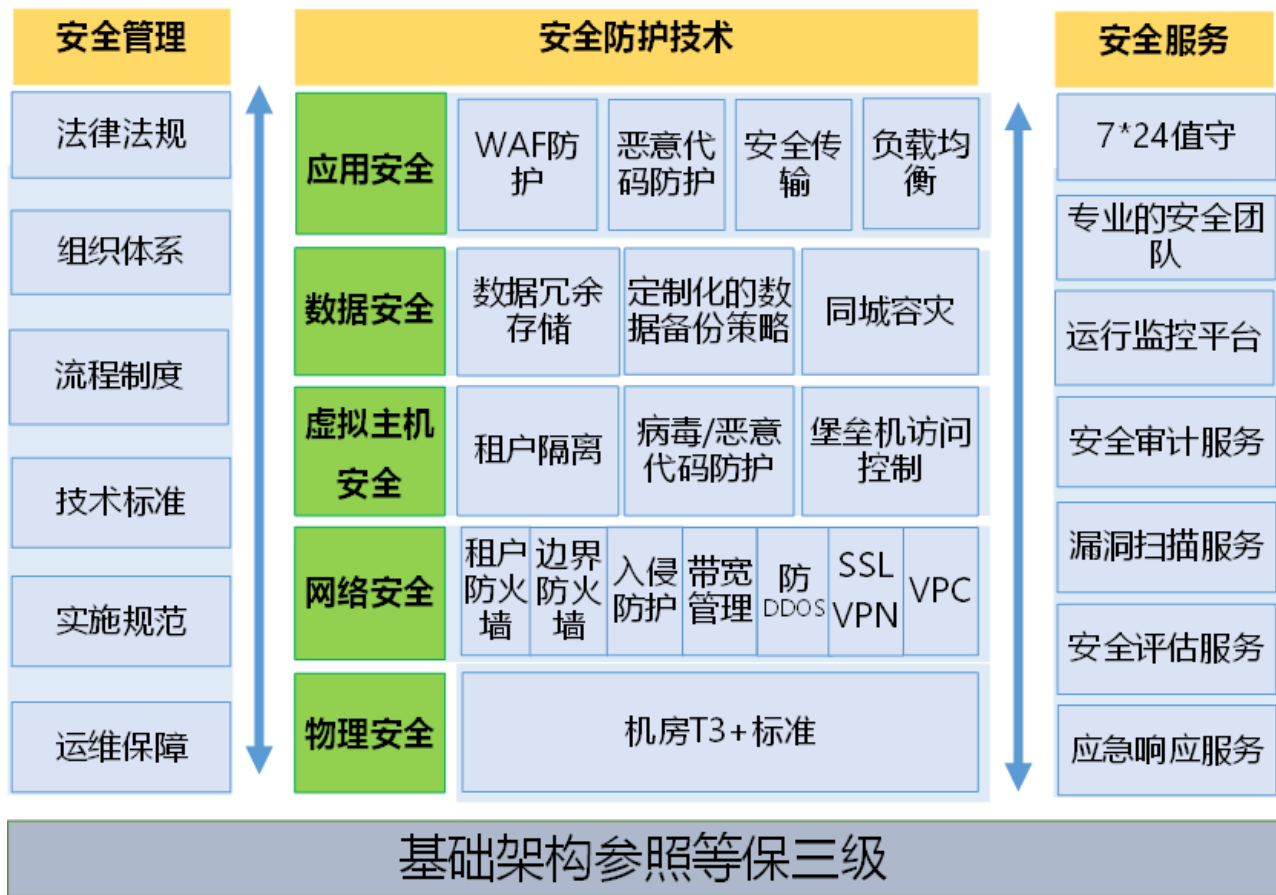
安全管理

法律法规

组织体系

流程制度

技术标准

实施规范

运维保障

安全防护技术

应用安全

WAF防护

恶意代码防护

安全传输

负载均衡

数据安全

数据冗余存储

定制化的数据备份策略

同城容灾

虚拟主机安全

租户隔离

病毒/恶意代码防护

堡垒机访问控制

网络安全

租户防火墙

边界防火墙

入侵防护

带宽管理

防DDOS

SSL VPN

VPC

物理安全

机房T3+标准

安全服务

7*24值守

专业的安全团队

运行监控平台

安全审计服务

漏洞扫描服务

安全评估服务

应急响应服务

基础架构参照等保三级